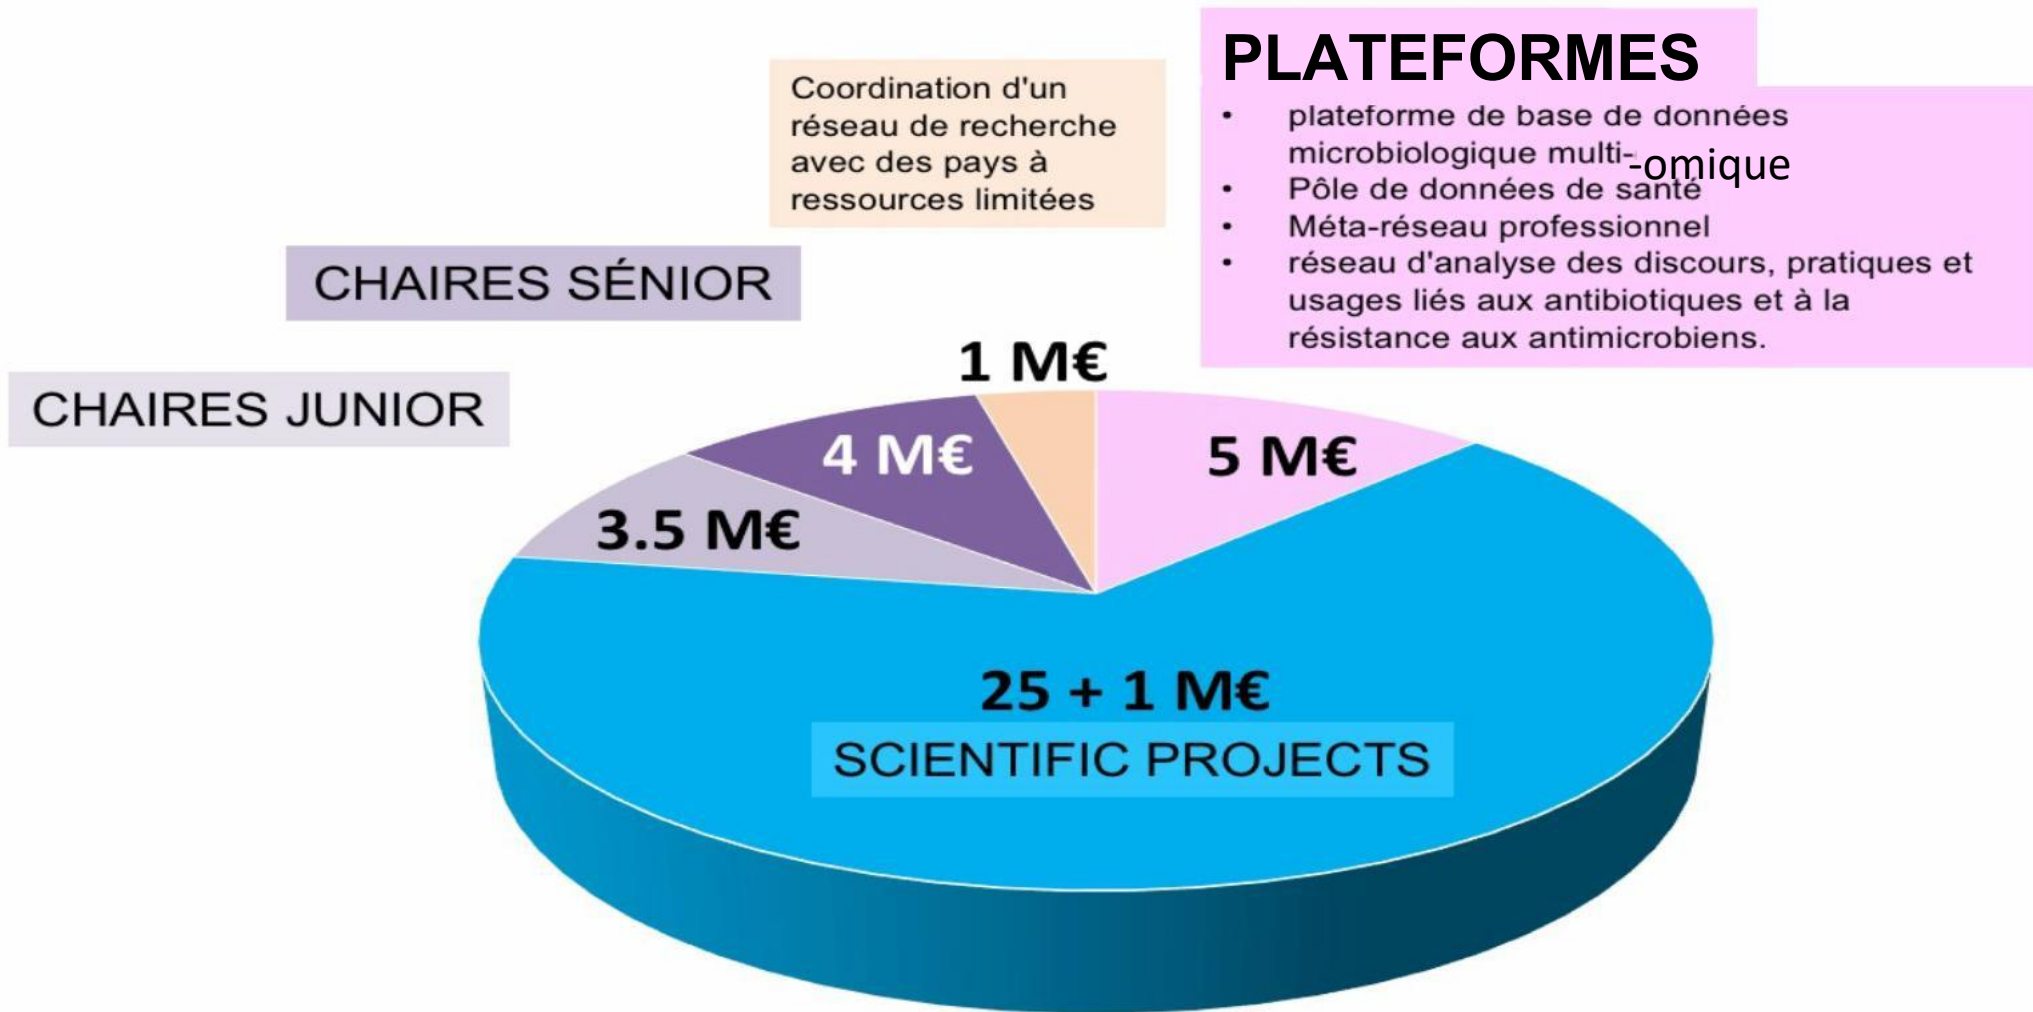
PLATEFORMES

- plateforme de base de données microbiologique multi--omique
- Pôle de données de santé
- Méta-réseau professionnel
- réseau d'analyse des discours, pratiques et usages liés aux antibiotiques et à la résistance aux antimicrobiens.

Coordination d'un réseau de recherche avec des pays à ressources limitées

CHAIRES SÉNIOR

CHAIRES JUNIOR

1 M€

4 M€

5 M€

3.5 M€

25 + 1 M€

SCIENTIFIC PROJECTS